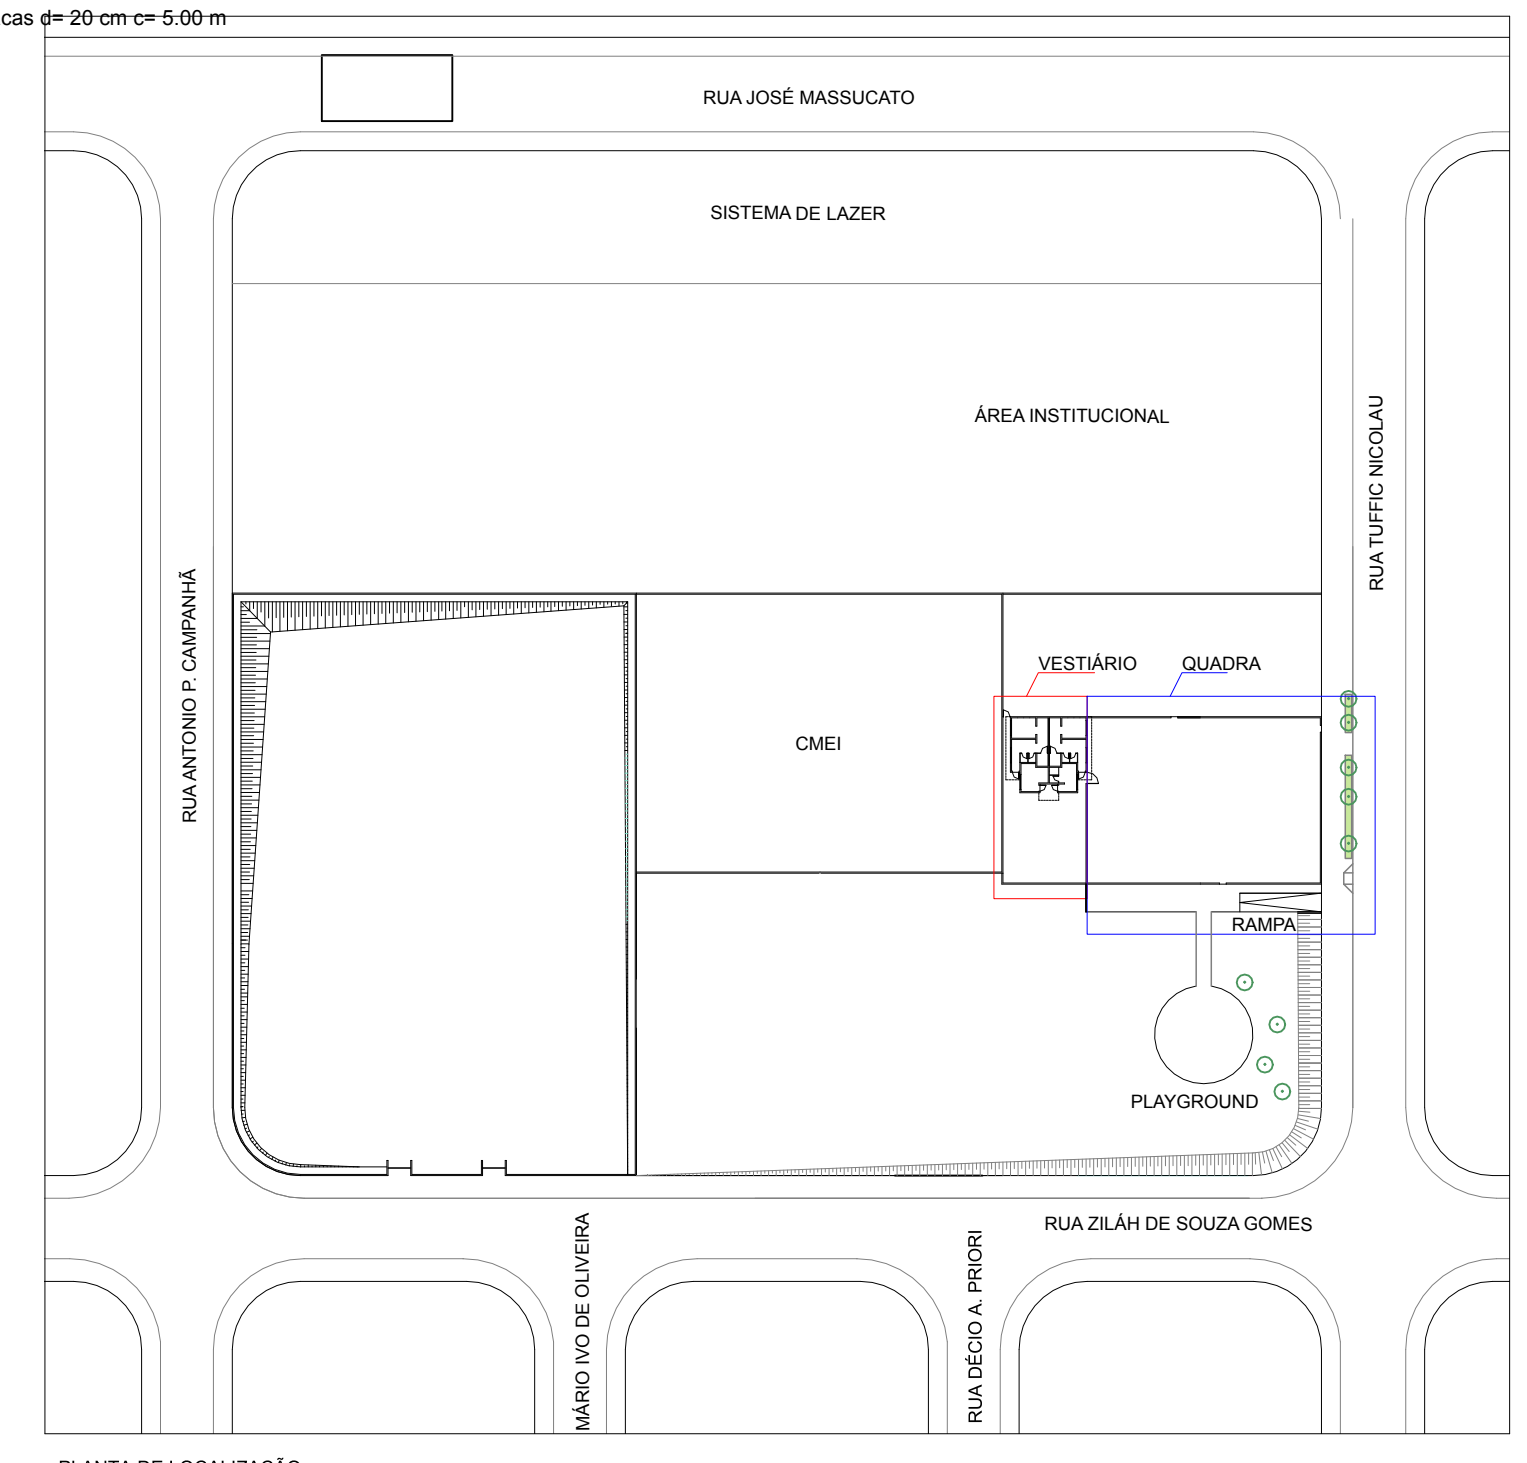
cas d= 20 cm c= 5.00 m

RUA JOSÉ MASSUCATO

SISTEMA DE LAZER

ÁREA INSTITUCIONAL

RUA TUFFIC NICOLAU

RUA ANTONIO P. CAMPANHÃ

VESTIÁRIO

QUADRA

CMEI

RAMPA

PLAYGROUND

RUA ZILÁH DE SOUZA GOMES

MÁRIO IVO DE OLIVEIRA

RUA DÉCIO A. PRIORI

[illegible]